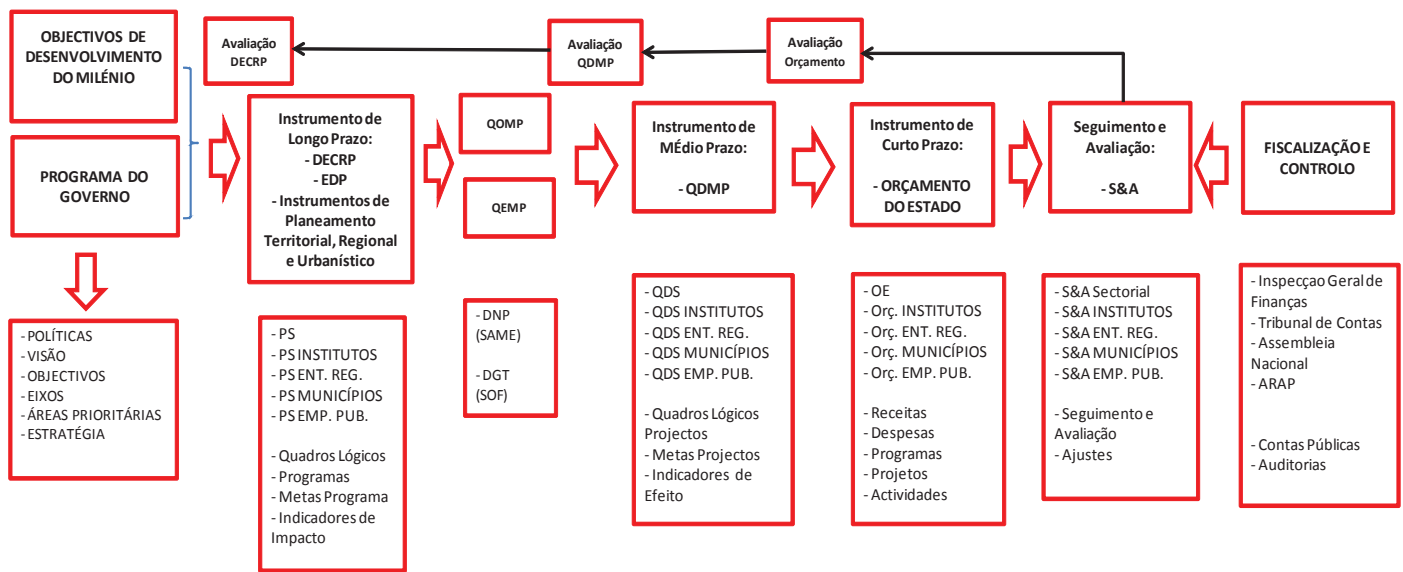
OBJECTIVOS DE DESENVOLVIMENTO DO MILÉNIO

PROGRAMA DO GOVERNO

- POLÍTICAS
- VISÃO
- OBJECTIVOS
- EIXOS
- ÁREAS PRIORITÁRIAS
- ESTRATÉGIA

Avaliação DECRP

Avaliação QDMP

Avaliação Orçamento

Instrumento de Longo Prazo:
- DECRP
- EDP
- Instrumentos de Planeamento Territorial, Regional e Urbanístico

- PS
- PS INSTITUTOS
- PS ENT. REG.
- PS MUNICÍPIOS
- PS EMP. PUB.

- Quadros Lógicos
- Programas
- Metas Programa
- Indicadores de Impacto

QOMP

QEMP

- DNP (SAME)

- DGT (SOF)

Instrumento de Médio Prazo:

- QDMP

- QDS
- QDS INSTITUTOS
- QDS ENT. REG.
- QDS MUNICÍPIOS
- QDS EMP. PUB.

- Quadros Lógicos Projectos
- Metas Projectos
- Indicadores de Efeito

Instrumento de Curto Prazo:

- ORÇAMENTO DO ESTADO

- OE
- Orç. INSTITUTOS
- Orç. ENT. REG.
- Orç. MUNICÍPIOS
- Orç. EMP. PUB.

- Receitas
- Despesas
- Programas
- Projetos
- Actividades

Seguimento e Avaliação:

- S&A

- S&A Sectorial
- S&A INSTITUTOS
- S&A ENT. REG.
- S&A MUNICÍPIOS
- S&A EMP. PUB.

- Seguimento e Avaliação
- Ajustes

FISCALIZAÇÃO E CONTROLO

- Inspecçao Geral de Finanças
- Tribunal de Contas
- Assembleia Nacional
- ARAP

- Contas Públicas
- Auditorias